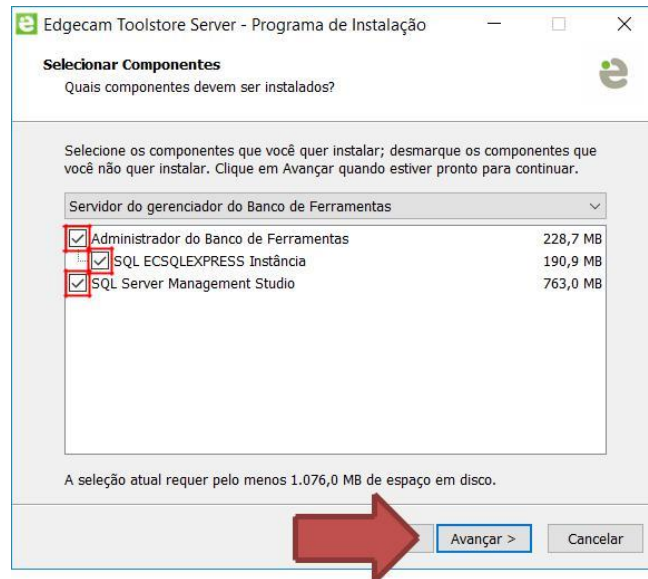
Edgecam Toolstore Server - Programa de Instalação

Selecionar Componentes
Quais componentes devem ser instalados?

Selecione os componentes que você quer instalar; desmarque os componentes que você não quer instalar. Clique em Avançar quando estiver pronto para continuar.

Servidor do gerenciador do Banco de Ferramentas

| | |
|---|---|
| Administrador do Banco de Ferramentas | 228,7 MB |
| SQL ECSQLEXPRESS Instância | 190,9 MB |
| SQL Server Management Studio | 763,0 MB |

A seleção atual requer pelo menos 1.076,0 MB de espaço em disco.

Avançar > Cancelar